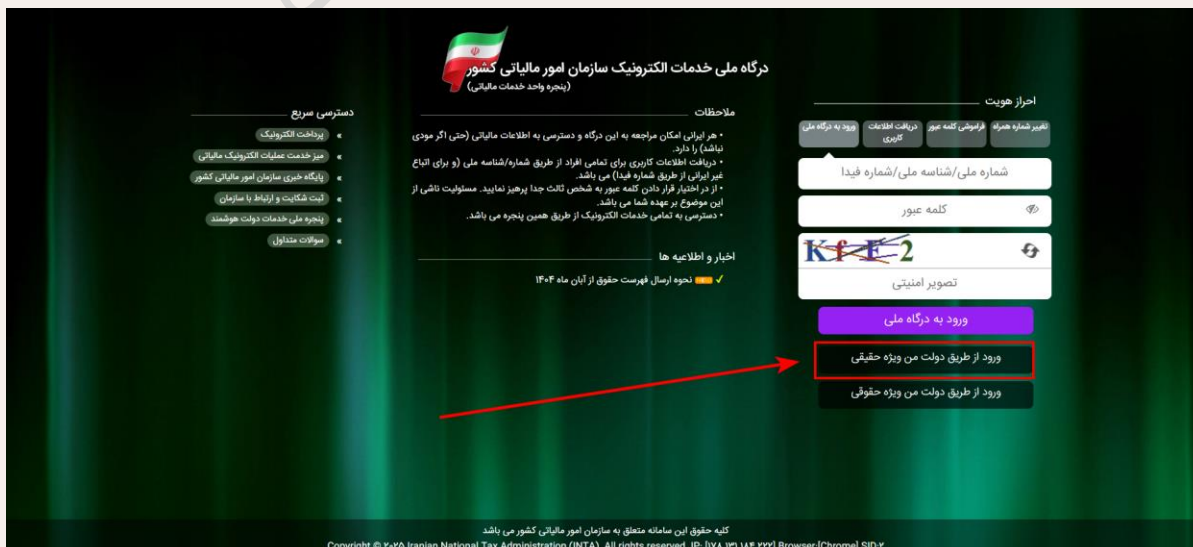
درگاه ملی خدمات الکترونیک سازمان امور مالیاتی کشور
(پنجره واحد خدمات مالیاتی)

احراز هویت

ورود به درگاه ملی
دریافت اطلاعات کاربری
فراموشی کلمه عبور
تغییر شماره همراه

شماره ملی/شناسه ملی/شماره فیدا

کلمه عبور

KfE2

تصویر امنیتی

ورود به درگاه ملی

ورود از طریق دولت من ویژه حقیقی

ورود از طریق دولت من ویژه حقوقی

ملاحظات

• هر ایرانی امکان مراجعه به این درگاه و دسترسی به اطلاعات مالیاتی (حتی اگر مودی نباشد) را دارد.
• دریافت اطلاعات کاربری برای تمامی افراد از طریق شماره/شناسه ملی (و برای اتباع غیر ایرانی از طریق شماره فیدا) می باشد.
• از در اختیار قرار دادن کلمه عبور به شخص ثالث جدا پرهیز نمایید. مسئولیت ناشی از این موضوع بر عهده شما می باشد.
• دسترسی به تمامی خدمات الکترونیک از طریق همین پنجره می باشد.

اخبار و اطلاعیه ها

✓ جدید نحوه ارسال فهرست حقوق از آبان ماه ۱۴۰۴

دسترسی سریع

پرداخت الکترونیک
میز خدمت عملیات الکترونیک مالیاتی
پایگاه خبری سازمان امور مالیاتی کشور
ثبت شکایت و ارتباط با سازمان
پنجره ملی خدمات دولت هوشمند
سوالات متداول

کلیه حقوق این سامانه متعلق به سازمان امور مالیاتی کشور می باشد
Copyright © ۲۰۲۵ Iranian National Tax Administration (INTA). All rights reserved. IP: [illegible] Browser:[Chrome] SID:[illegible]